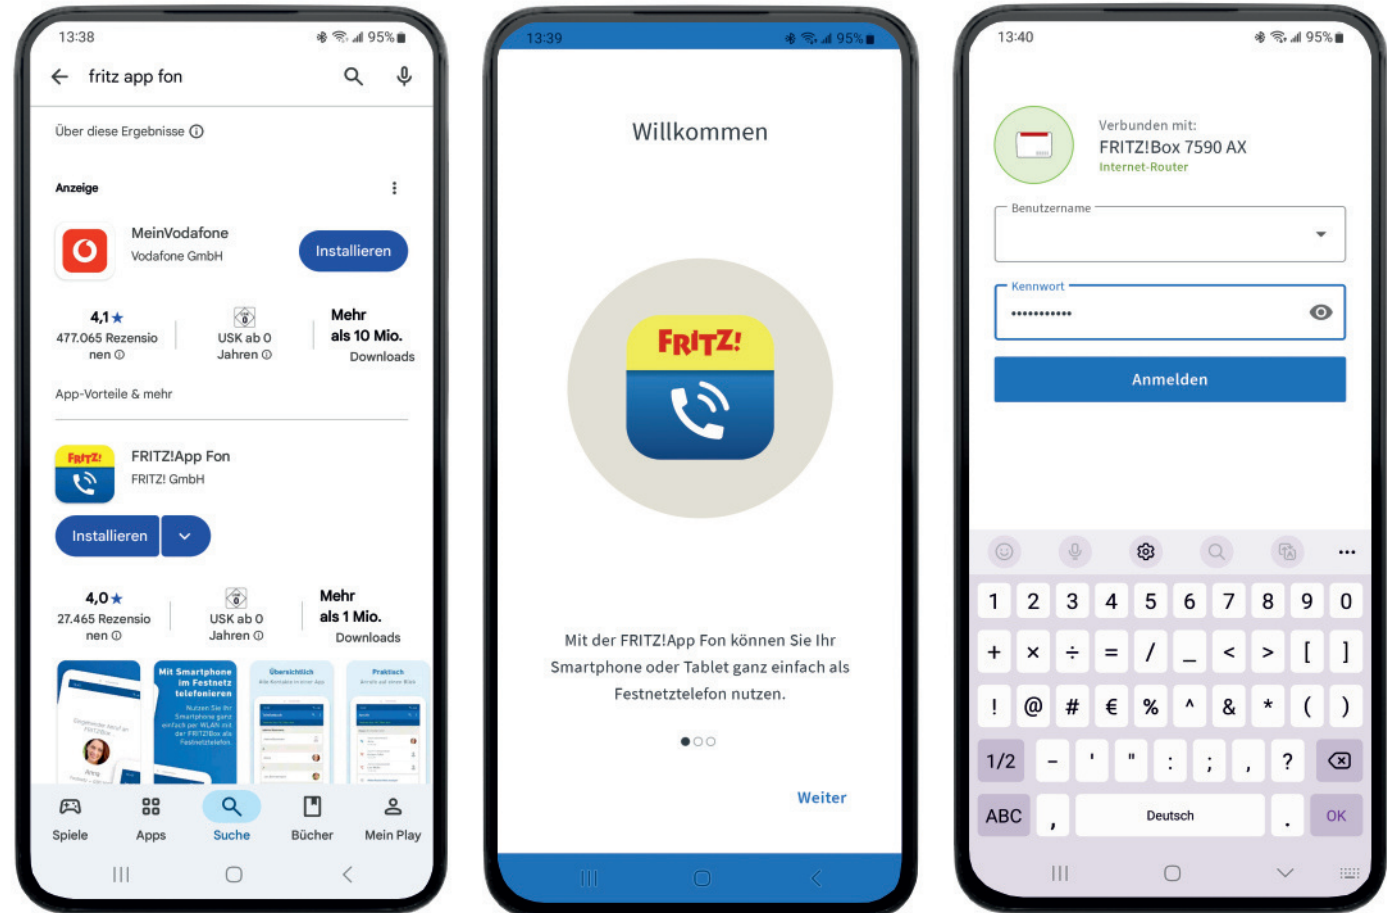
13:38 95%

fritz app fon

Über diese Ergebnisse ⓘ

Anzeige

MeinVodafone
Vodafone GmbH
Installieren

4,1 ★
477.065 Rezensionen ⓘ

USK ab 0 Jahren ⓘ

Mehr als 10 Mio. Downloads

App-Vorteile & mehr

FRITZ!
FRITZ!App Fon
FRITZ! GmbH
Installieren

4,0 ★
27.465 Rezensionen ⓘ

USK ab 0 Jahren ⓘ

Mehr als 1 Mio. Downloads

Mit Smartphone im Festnetz telefonieren

Übersichtlich

Praktisch

Spiele Apps Suche Bücher Mein Play

13:39 95%

Willkommen

FRITZ!

Mit der FRITZ!App Fon können Sie Ihr Smartphone oder Tablet ganz einfach als Festnetztelefon nutzen.

Weiter

13:40 95%

Verbunden mit:
FRITZ!Box 7590 AX
Internet-Router

Benutzername

Kennwort
••••••••••••

Anmelden

1 2 3 4 5 6 7 8 9 0
+ × ÷ = / _ < > [ ]
! @ # € % ^ & * ( )
1/2 - ' " : ; , ?
ABC , Deutsch . OK